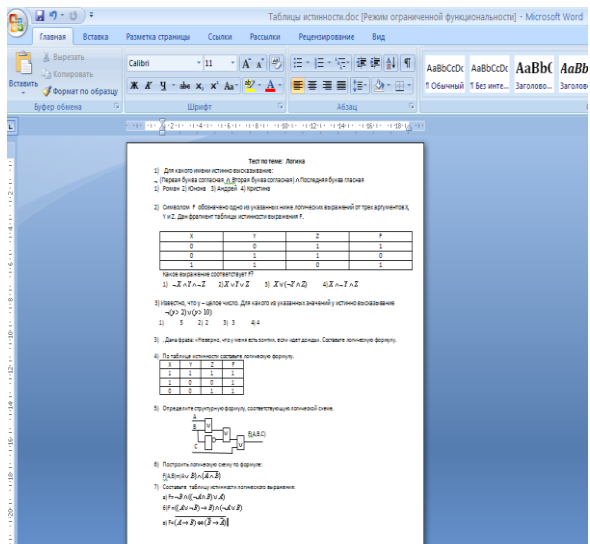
Таблицы истинности.doc [Режим ограниченной функциональности] - Microsoft Word

Главная | Вставка | Разметка страницы | Ссылки | Рассылки | Рецензирование | Вид

Вырезать
Копировать
Вставить
Формат по образцу
Буфер обмена

Calibri | 11
Шрифт

Абзац

AaBbCcDc | AaBbCcDc | AaBbC | AaBb
¶ Обычный | ¶ Без инте... | Заголово... | Заголов

Тест по теме: Логика

1) Для какого имени истинно высказывание:
¬ (Первая буква согласная ∧ Вторая буква согласная) ∧ Последняя буква гласная
1) Роман 2) Юлона 3) Андрей 4) Кристина

2) Символом F обозначено одно из указанных ниже логических выражений от трех аргументов X, Y и Z. Дан фрагмент таблицы истинности выражения F.

| X | Y | Z | F |
|---|---|---|---|
| 0 | 0 | 1 | 1 |
| 0 | 1 | 1 | 0 |
| 1 | 1 | 0 | 1 |

Какое выражение соответствует F?
1) $\neg X \wedge Y \wedge \neg Z$ 2) $X \vee Y \vee Z$ 3) $X \vee (\neg Y \wedge Z)$ 4) $X \wedge \neg Y \wedge Z$

3) Известно, что у – целое число. Для какого из указанных значений у истинно высказывание
$\neg(y>2) \vee (y>10)$
1) 5 2) 2 3) 3 4) 4

3) . Дана фраза: «Неверно, что у меня есть зонтик, если идет дождь». Составьте логическую формулу.

4) По таблице истинности составьте логическую формулу.

| X | Y | Z | F |
|---|---|---|---|
| 1 | 1 | 1 | 1 |
| 1 | 0 | 0 | 1 |
| 0 | 0 | 1 | 1 |

5) Определите структурную формулу, соответствующую логической схеме.
A
B
C
F(A,B,C)

6) Построить логическую схему по формуле:
$F(A,B)=(A \vee B) \wedge \overline{(A \wedge B)}$

7) Составьте таблицу истинности логического выражения:
а) $F=\neg B \wedge ((\neg A \wedge B) \vee A)$
б) $F=((A \vee \neg B) \to B) \wedge (\neg A \vee B)$
в) $F=(A \to B) \Leftrightarrow (\overline{B} \to A)$